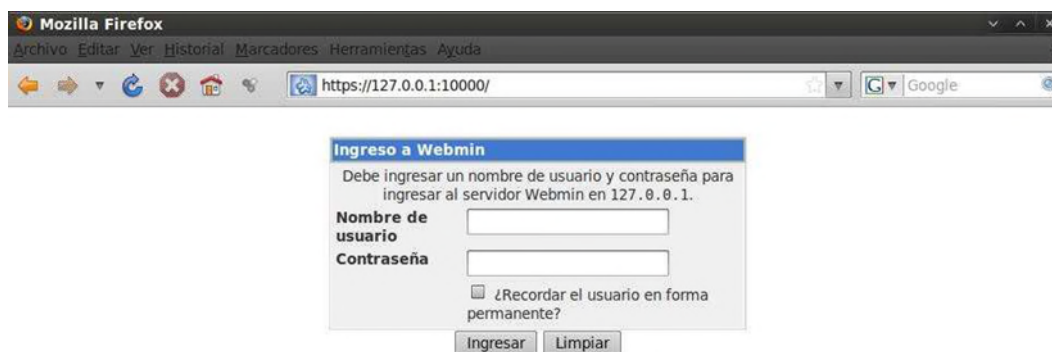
Mozilla Firefox

Archivo Editar Ver Historial Marcadores Herramientas Ayuda

https://127.0.0.1:10000/

Google

Ingreso a Webmin

Debe ingresar un nombre de usuario y contraseña para ingresar al servidor Webmin en 127.0.0.1.

Nombre de usuario

Contraseña

¿Recordar el usuario en forma permanente?

Ingresar Limpiar